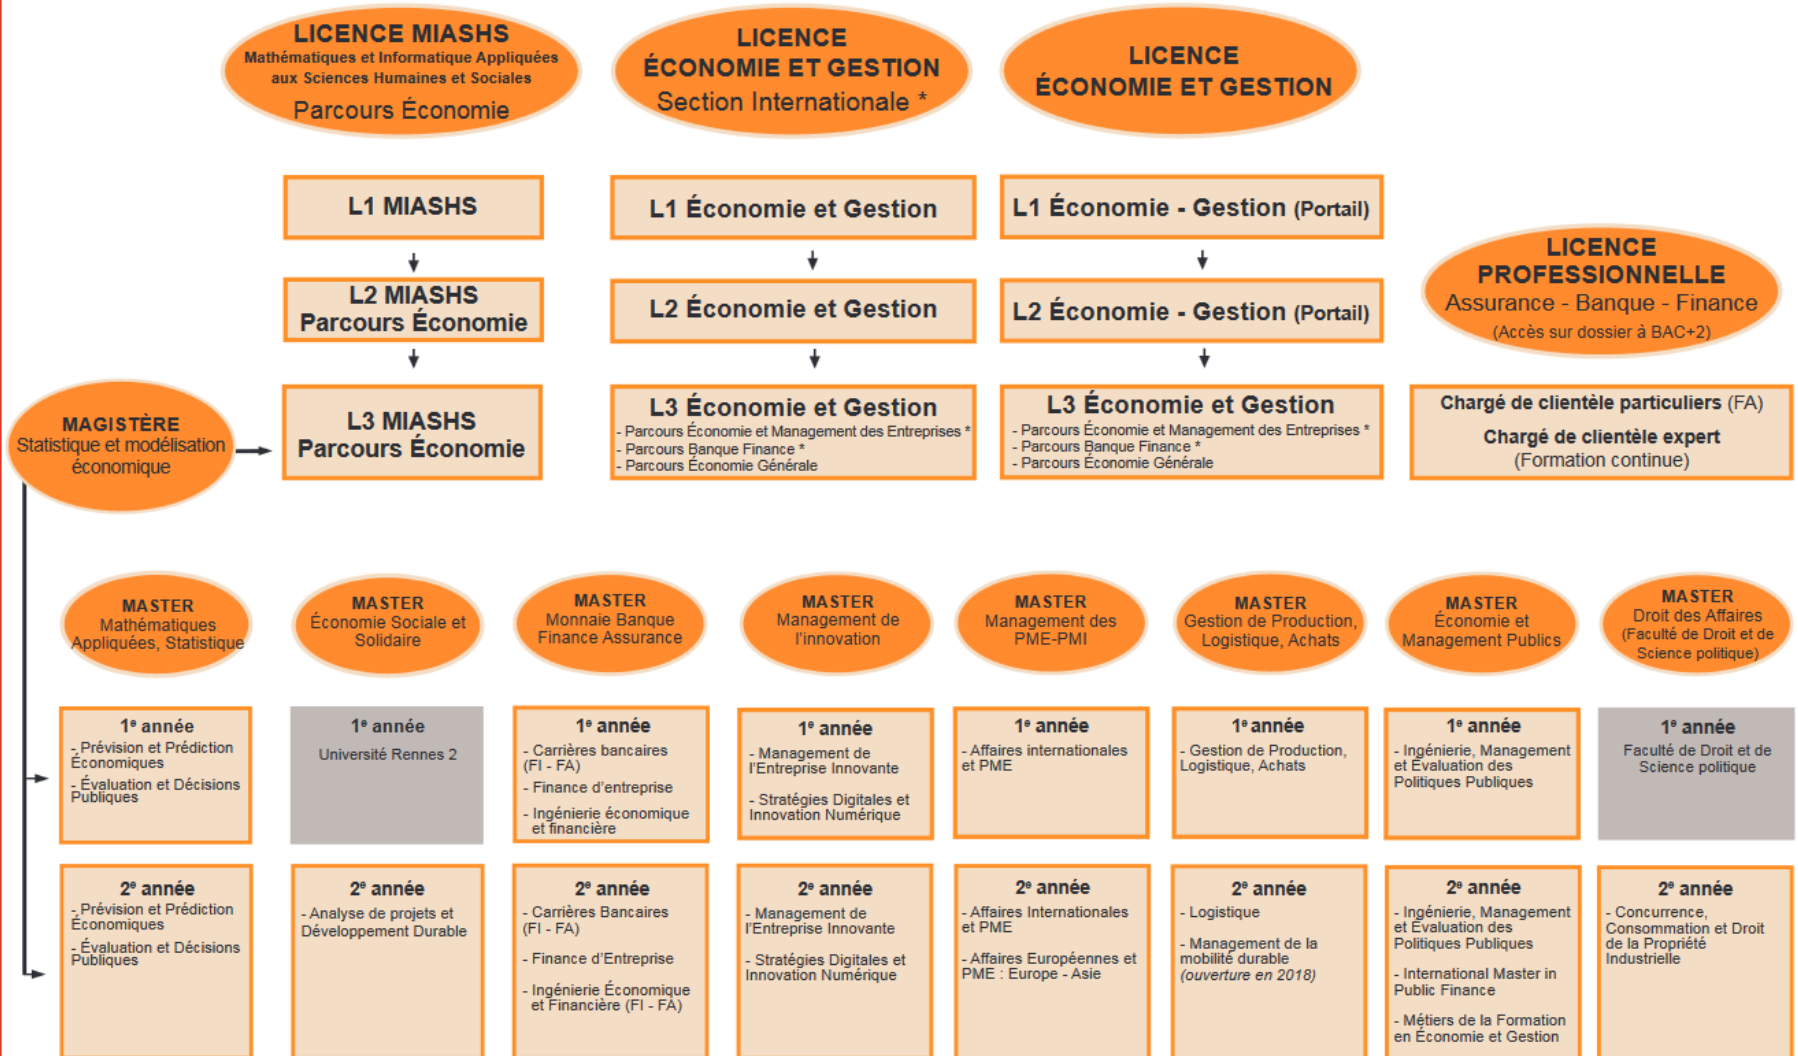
LICENCE MIASHS
Mathématiques et Informatique Appliquées aux Sciences Humaines et Sociales
Parcours Économie

LICENCE
ÉCONOMIE ET GESTION
Section Internationale *

LICENCE
ÉCONOMIE ET GESTION

L1 MIASHS

L1 Économie et Gestion

L1 Économie - Gestion (Portail)

L2 MIASHS
Parcours Économie

L2 Économie et Gestion

L2 Économie - Gestion (Portail)

LICENCE PROFESSIONNELLE
Assurance - Banque - Finance
(Accès sur dossier à BAC+2)

MAGISTÈRE
Statistique et modélisation économique

L3 MIASHS
Parcours Économie

L3 Économie et Gestion
- Parcours Économie et Management des Entreprises *
- Parcours Banque Finance *
- Parcours Économie Générale

L3 Économie et Gestion
- Parcours Économie et Management des Entreprises *
- Parcours Banque Finance *
- Parcours Économie Générale

Chargé de clientèle particuliers (FA)
Chargé de clientèle expert
(Formation continue)

MASTER
Mathématiques Appliquées, Statistique

MASTER
Économie Sociale et Solidaire

MASTER
Monnaie Banque Finance Assurance

MASTER
Management de l'innovation

MASTER
Management des PME-PMI

MASTER
Gestion de Production, Logistique, Achats

MASTER
Économie et Management Publics

MASTER
Droit des Affaires
(Faculté de Droit et de Science politique)

1e année
- Prévision et Prédiction Économiques
- Évaluation et Décisions Publiques

1e année
Université Rennes 2

1e année
- Carrières bancaires (FI - FA)
- Finance d'entreprise
- Ingénierie économique et financière

1e année
- Management de l'Entreprise Innovante
- Stratégies Digitales et Innovation Numérique

1e année
- Affaires internationales et PME

1e année
- Gestion de Production, Logistique, Achats

1e année
- Ingénierie, Management et Évaluation des Politiques Publiques

1e année
Faculté de Droit et de Science politique

2e année
- Prévision et Prédiction Économiques
- Évaluation et Décisions Publiques

2e année
- Analyse de projets et Développement Durable

2e année
- Carrières Bancaires (FI - FA)
- Finance d'Entreprise
- Ingénierie Économique et Financière (FI - FA)

2e année
- Management de l'Entreprise Innovante
- Stratégies Digitales et Innovation Numérique

2e année
- Affaires Internationales et PME
- Affaires Européennes et PME : Europe - Asie

2e année
- Logistique
- Management de la mobilité durable (ouverture en 2018)

2e année
- Ingénierie, Management et Évaluation des Politiques Publiques
- International Master in Public Finance
- Métiers de la Formation en Économie et Gestion

2e année
- Concurrence, Consommation et Droit de la Propriété Industrielle